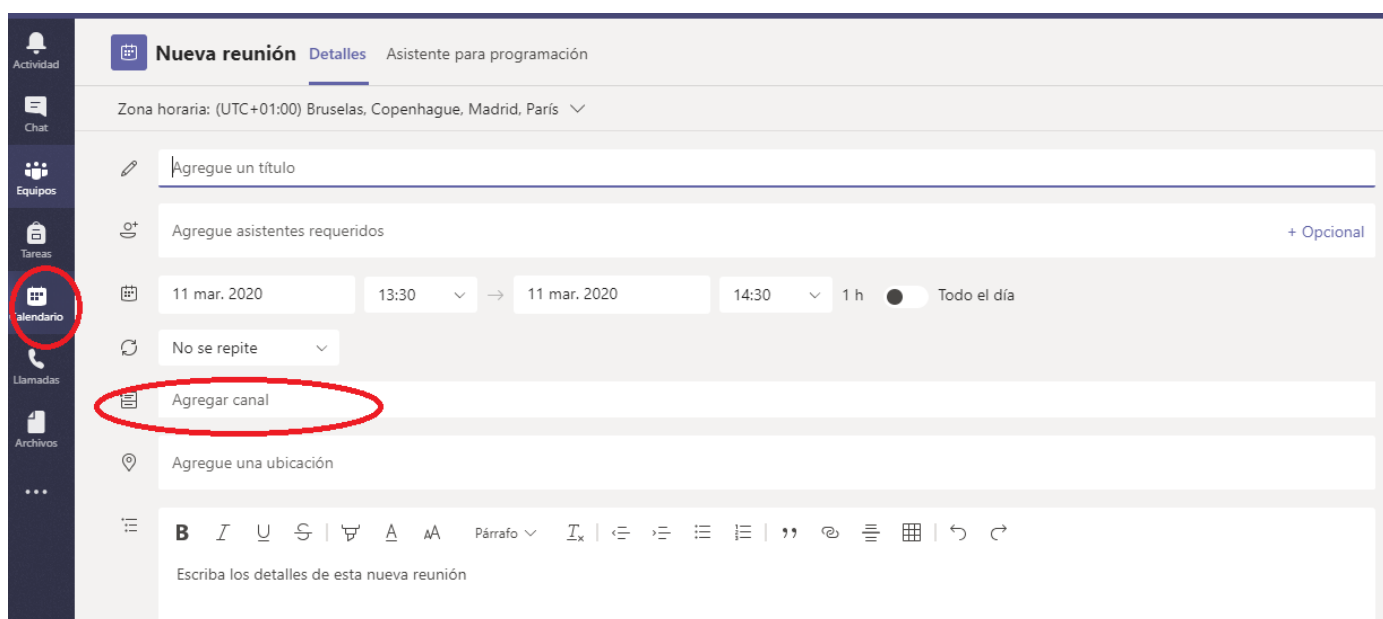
Actividad
Chat
Equipos
Tareas
Calendario
Llamadas
Archivos
...

Nueva reunión Detalles Asistente para programación

Zona horaria: (UTC+01:00) Bruselas, Copenhague, Madrid, París

Agregue un título

Agregue asistentes requeridos + Opcional

11 mar. 2020 13:30 → 11 mar. 2020 14:30 1 h Todo el día

No se repite

Agregar canal

Agregue una ubicación

B I U S A AA Párrafo $T_x$

Escriba los detalles de esta nueva reunión